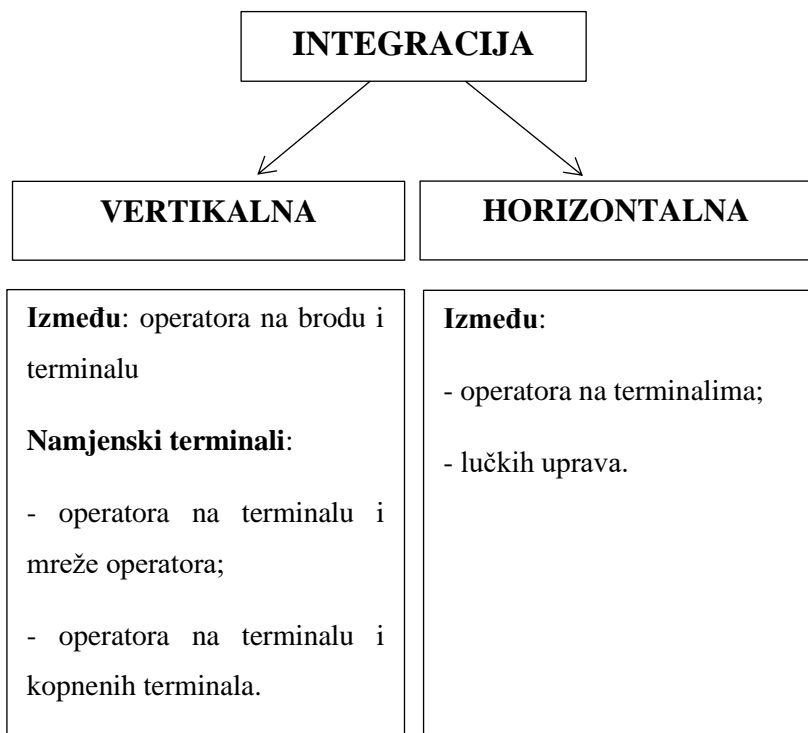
INTEGRACIJA

VERTIKALNA

HORIZONTALNA

**Između**: operatora na brodu i terminalu

**Namjenski terminali**:

- operatora na terminalu i mreže operatora;

- operatora na terminalu i kopnenih terminala.

**Između**:

- operatora na terminalima;

- lučkih uprava.